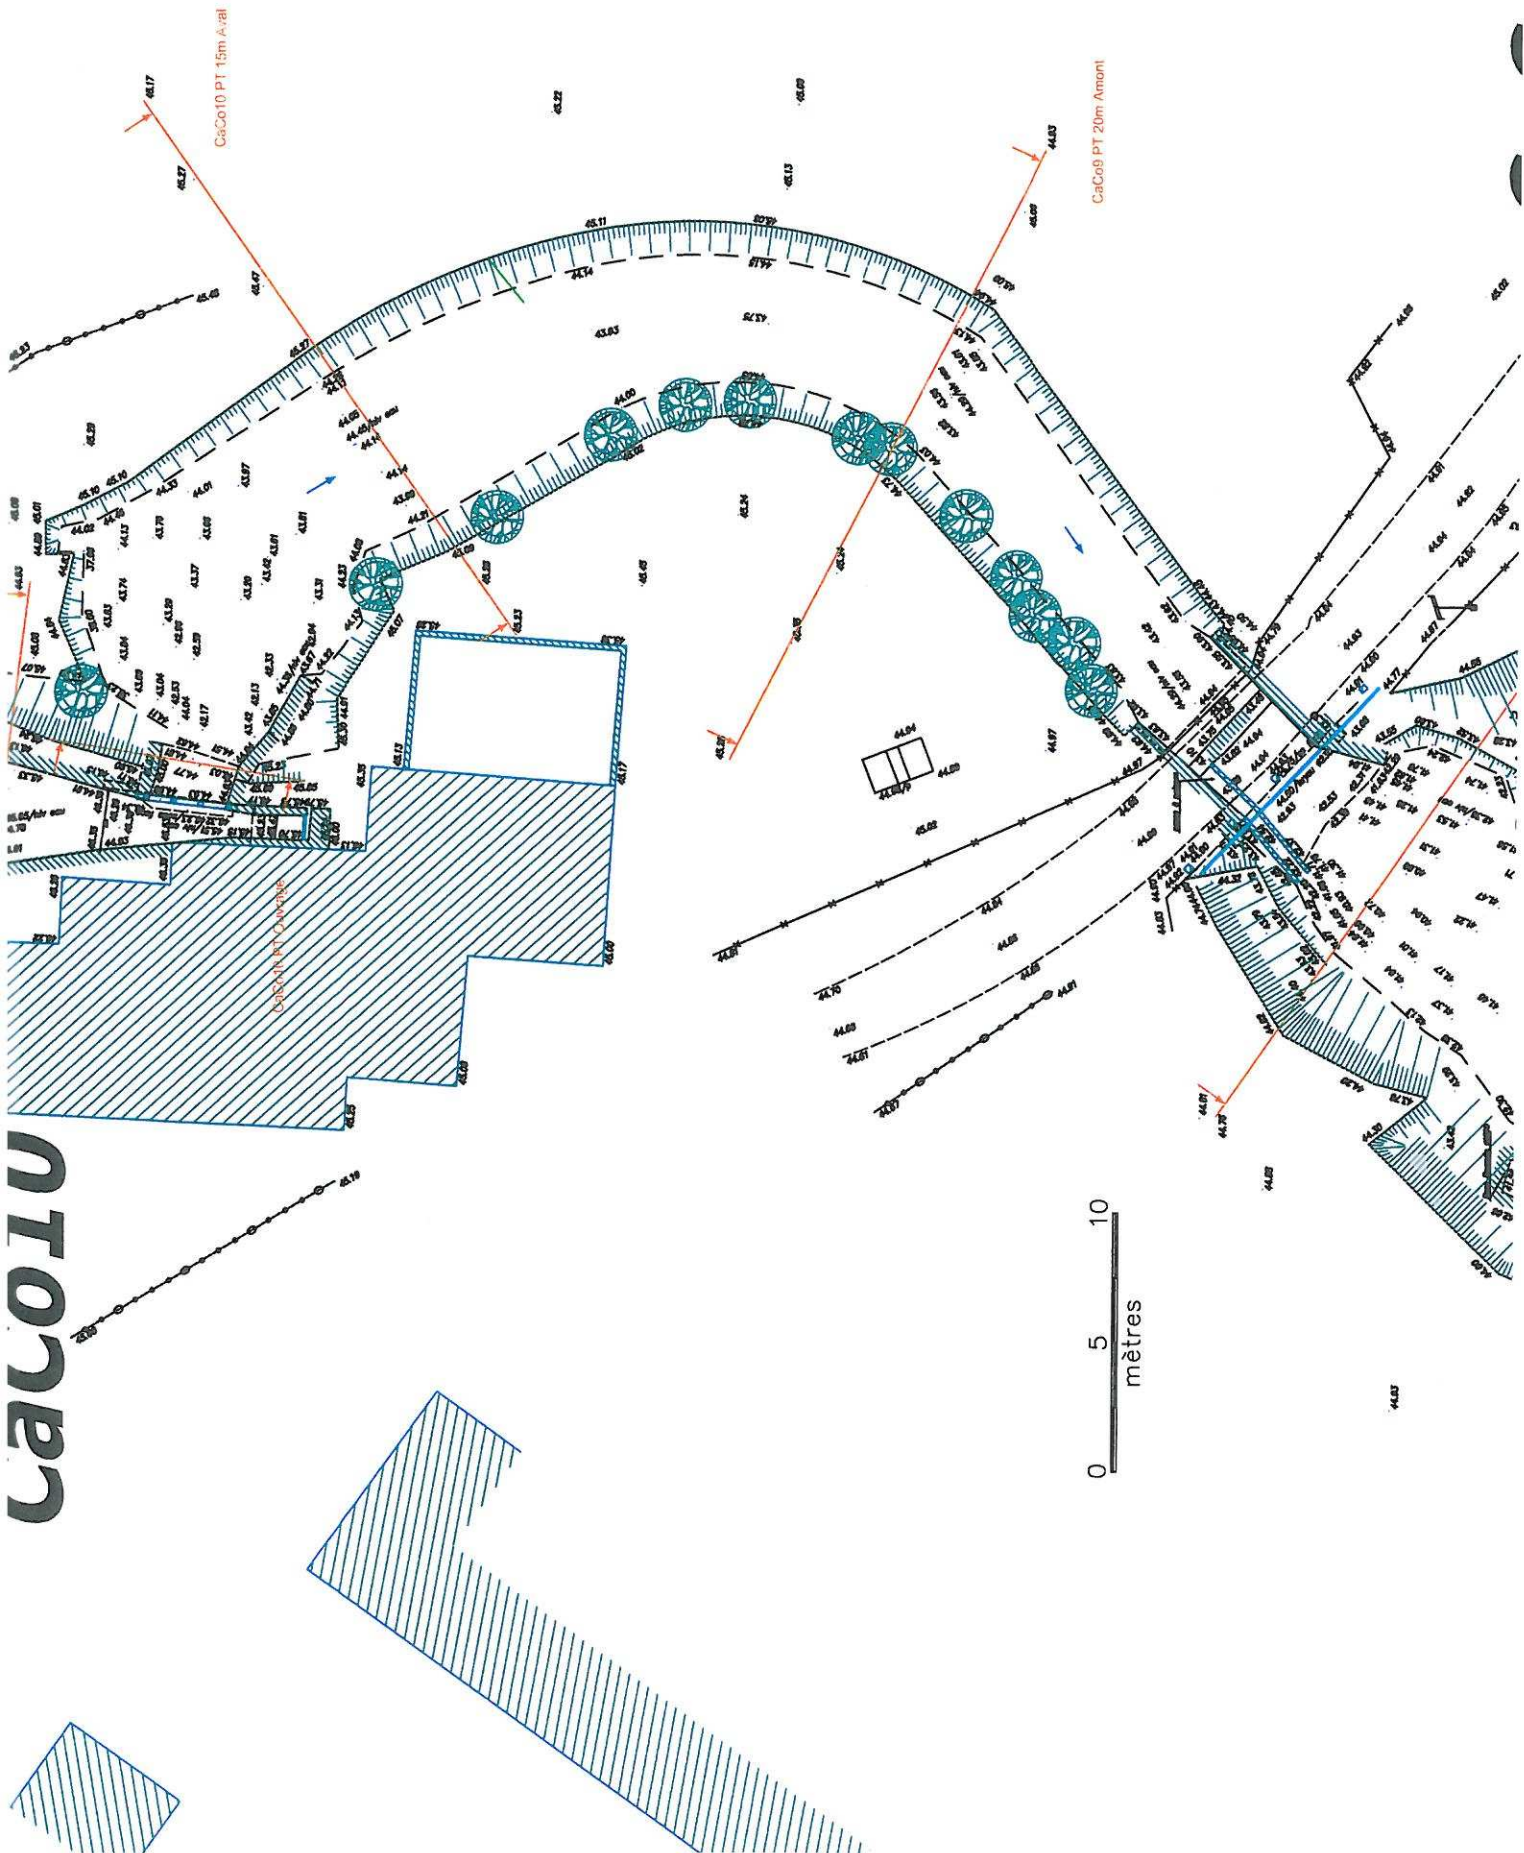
CaCo10 PT 15m Aval

CaCo9 PT 20m Amont

CaCo10 PT Ouvrage

CaCo10

45.17
45.27
45.22
45.60
45.13
44.93
45.08
45.11
44.14
43.93
43.75
44.00
45.34
45.45
45.33
44.94
44.97
45.02
44.91
44.70
44.88
44.65
44.61
44.51
44.57
45.19
45.05
45.00
45.35
45.13
44.17
44.00
44.82
44.91
44.75
44.83
44.93
44.46/niv eau
44.05/niv eau

0
5
10
mètres